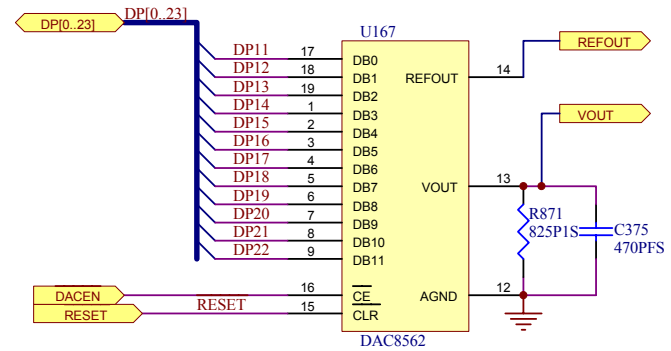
DP[0..23]
DP[0..23]
U167
DP11 17 DB0
DP12 18 DB1
DP13 19 DB2
DP14 1 DB3
DP15 2 DB4
DP16 3 DB5
DP17 4 DB6
DP18 5 DB7
DP19 6 DB8
DP20 7 DB9
DP21 8 DB10
DP22 9 DB11
REFOUT 14
REFOUT
VOUT
VOUT 13
R871
825P1S
C375
470PFS
DACEN
RESET
RESET
16 $\overline{CE}$
15 CLR
AGND 12
DAC8562